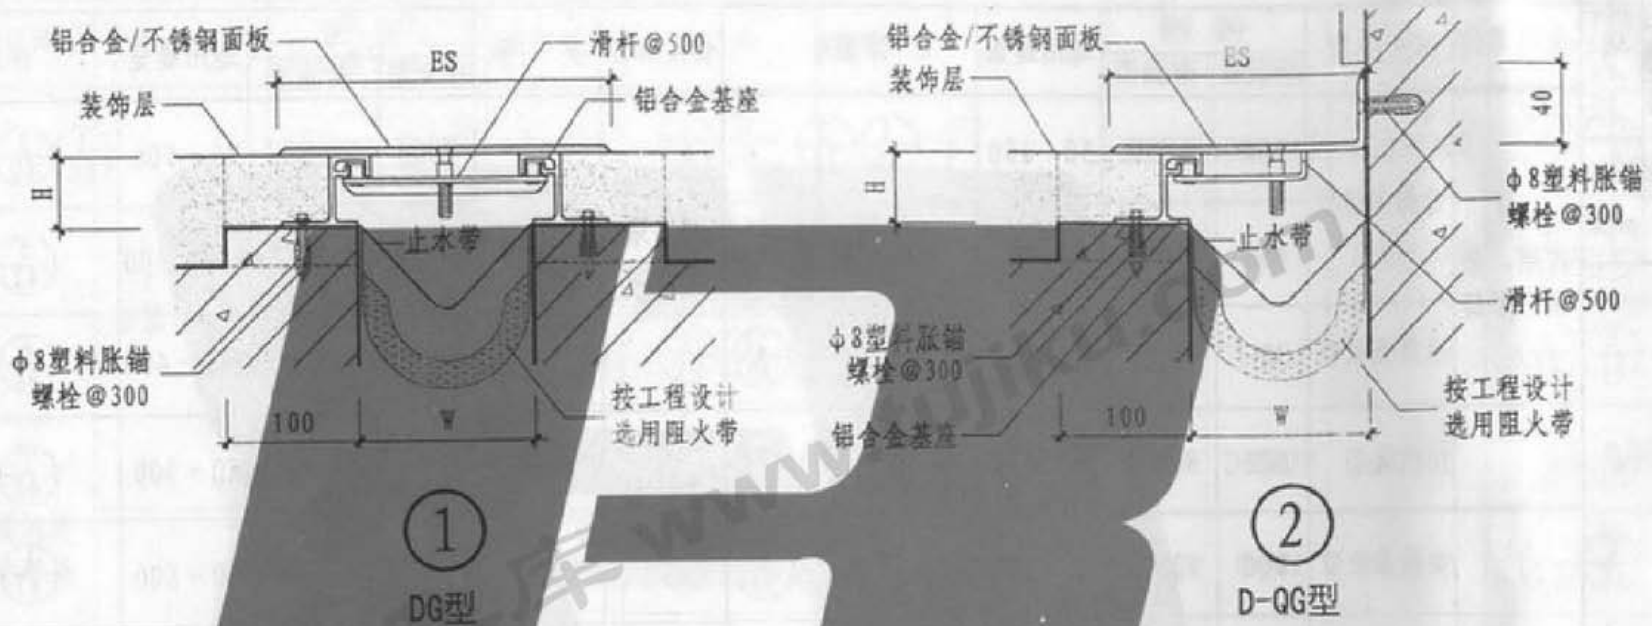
铝合金/不锈钢面板
滑杆@500
ES
装饰层
铝合金基座
H
止水带
ϕ8塑料胀锚螺栓@300
100
W
按工程设计选用阻火带
①
DG型

铝合金/不锈钢面板
ES
装饰层
40
H
ϕ8塑料胀锚螺栓@300
止水带
滑杆@500
ϕ8塑料胀锚螺栓@300
100
W
铝合金基座
按工程设计选用阻火带
②
D-QG型

www.tujiku.com